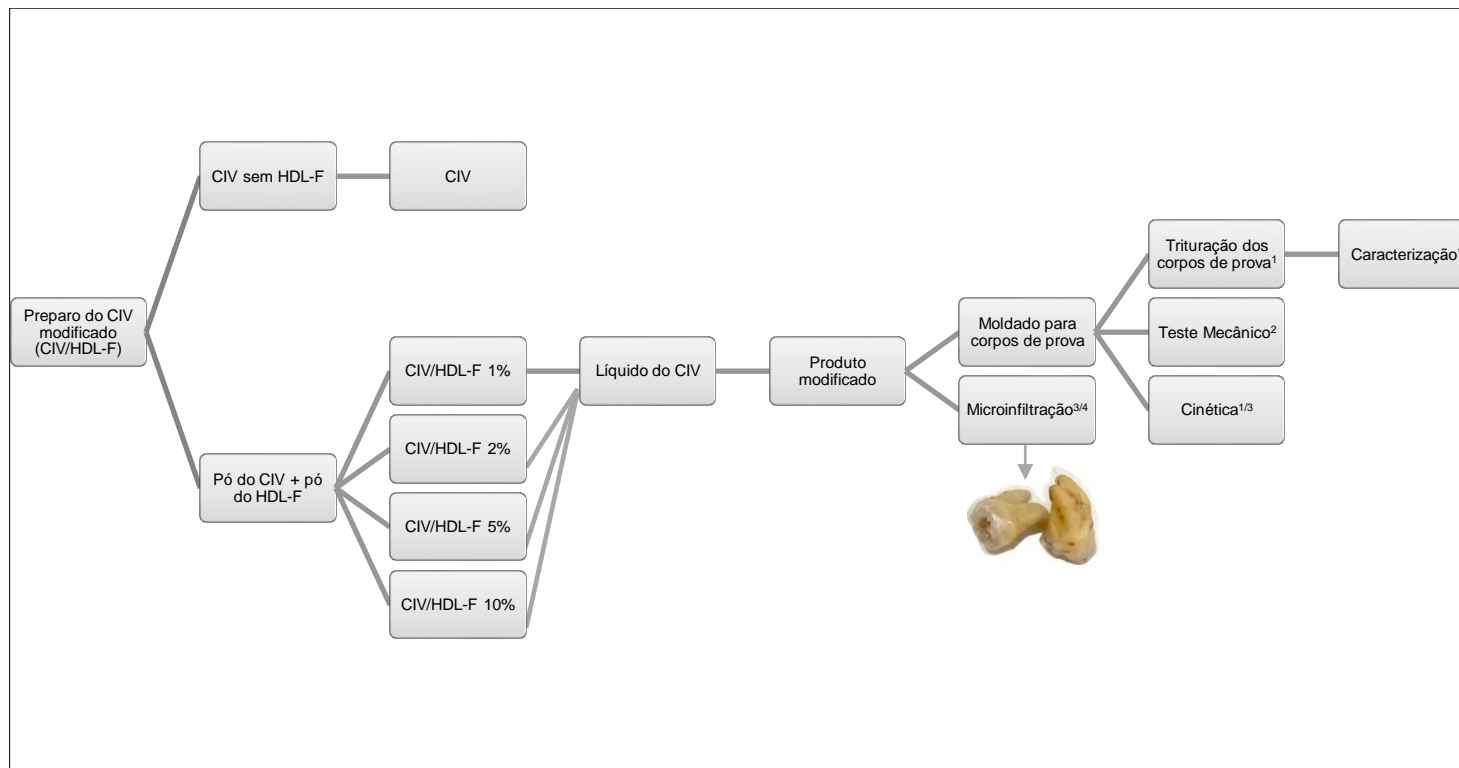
Preparo do CIV modificado (CIV/HDL-F)

CIV sem HDL-F

CIV

Pó do CIV + pó do HDL-F

CIV/HDL-F 1%

CIV/HDL-F 2%

CIV/HDL-F 5%

CIV/HDL-F 10%

Líquido do CIV

Produto modificado

Moldado para corpos de prova

Microinfiltração$^{3/4}$

Trituração dos corpos de prova$^{1}$

Teste Mecânico$^{2}$

Cinética$^{1/3}$

Caracterização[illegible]